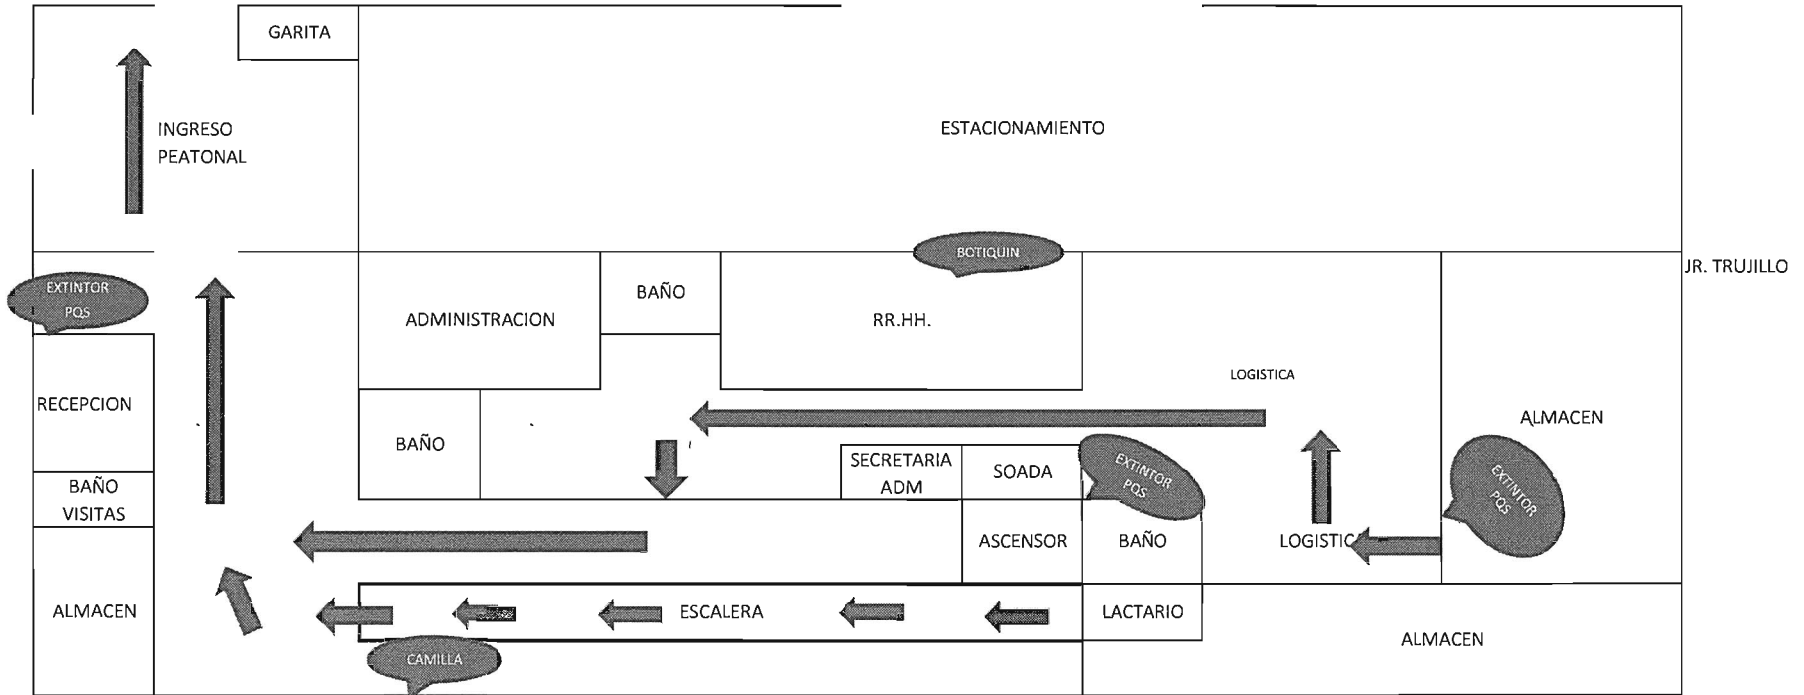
GARITA

INGRESO PEATONAL

ESTACIONAMIENTO

BOTIQUIN

JR. TRUJILLO

EXTINTOR PQS

ADMINISTRACION

BAÑO

RR.HH.

LOGISTICA

RECEPCION

BAÑO

ALMACEN

SECRETARIA ADM

SOADA

EXTINTOR PQS

EXTINTOR PQS

BAÑO VISITAS

ASCENSOR

BAÑO

LOGISTIC

ALMACEN

ESCALERA

LACTARIO

ALMACEN

CAMILLA